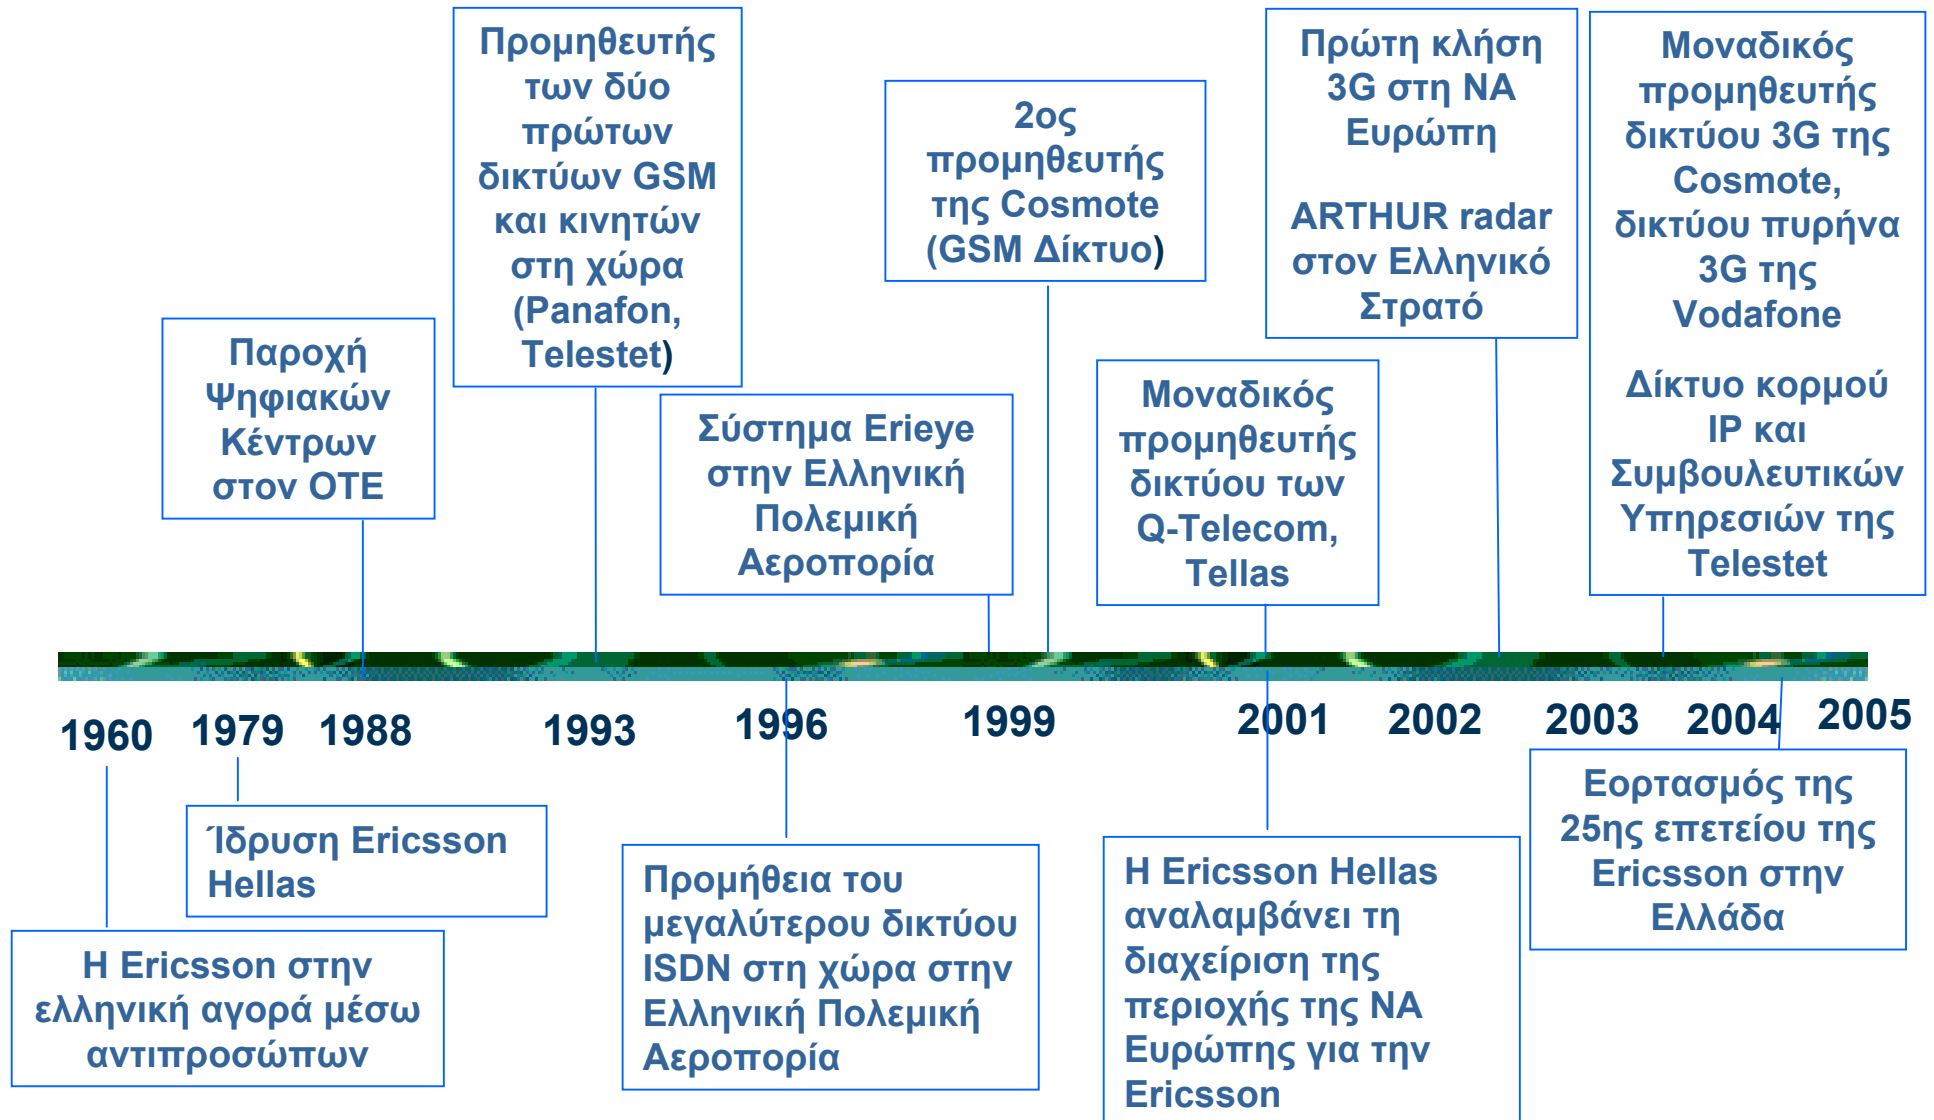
Παροχή Ψηφιακών Κέντρων στον ΟΤΕ

Προμηθευτής των δύο πρώτων δικτύων GSM και κινητών στη χώρα (Panafon, Telestet)

Σύστημα Erieye στην Ελληνική Πολεμική Αεροπορία

2ος προμηθευτής της Cosmote (GSM Δίκτυο)

Μοναδικός προμηθευτής δικτύου των Q-Telecom, Tellas

Πρώτη κλήση 3G στη ΝΑ Ευρώπη

ARTHUR radar στον Ελληνικό Στρατό

Μοναδικός προμηθευτής δικτύου 3G της Cosmote, δικτύου πυρήνα 3G της Vodafone

Δίκτυο κορμού IP και Συμβουλευτικών Υπηρεσιών της Telestet

1960 1979 1988 1993 1996 1999 2001 2002 2003 2004 2005

Η Ericsson στην ελληνική αγορά μέσω αντιπροσώπων

Ίδρυση Ericsson Hellas

Προμήθεια του μεγαλύτερου δικτύου ISDN στη χώρα στην Ελληνική Πολεμική Αεροπορία

Η Ericsson Hellas αναλαμβάνει τη διαχείριση της περιοχής της ΝΑ Ευρώπης για την Ericsson

Εορτασμός της 25ης επετείου της Ericsson στην Ελλάδα